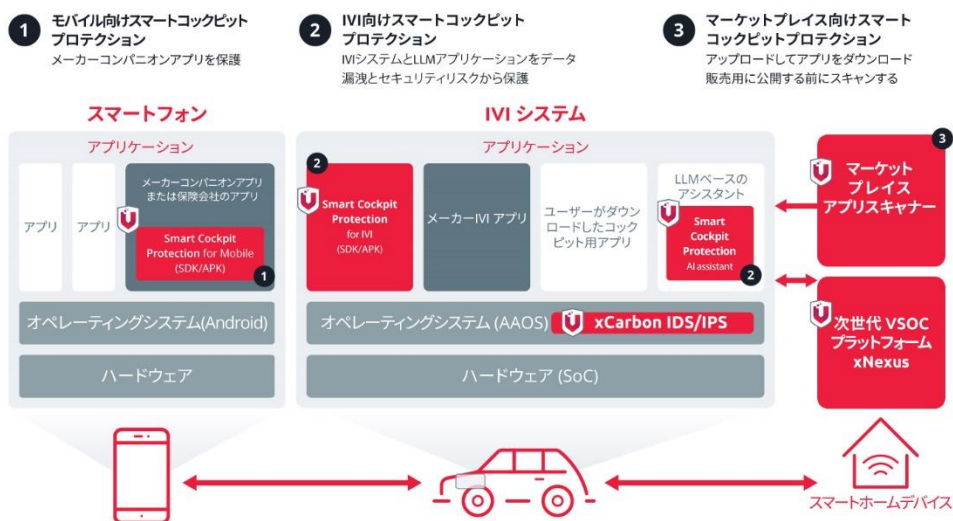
1 モバイル向けスマートコックピットプロテクション
メーカーコンパニオンアプリを保護

2 IVI向けスマートコックピットプロテクション
IVIシステムとLLMアプリケーションをデータ漏洩とセキュリティリスクから保護

3 マーケットプレイス向けスマートコックピットプロテクション
アップロードしてアプリをダウンロード販売用に公開する前にスキャンする

スマートフォン

アプリケーション

アプリ

アプリ

メーカーコンパニオンアプリまたは保険会社のアプリ

Smart Cockpit Protection for Mobile (SDK/APK)

1

オペレーティングシステム(Android)

ハードウェア

IVI システム

アプリケーション

2

Smart Cockpit Protection for IVI (SDK/APK)

メーカーIVI アプリ

ユーザーがダウンロードしたコックピット用アプリ

LLMベースのアシスタント

Smart Cockpit Protection AI assistant

2

オペレーティングシステム (AAOS)

xCarbon IDS/IPS

ハードウェア (SoC)

3

マーケットプレイスアプリスキャナー

次世代 VSOC プラットフォーム xNexus

スマートホームデバイス